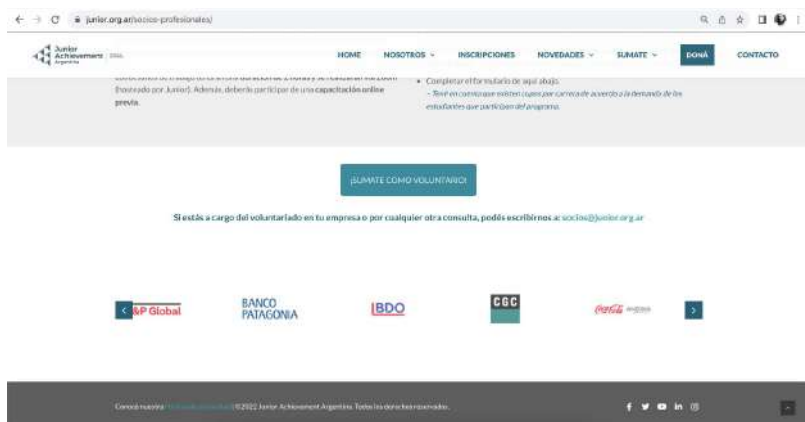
junior.org.ar/socios-profesionales/

Junior Achievement Argentina

HOME NOSOTROS INSCRIPCIONES NOVEDADES SUMATE DONÁ CONTACTO

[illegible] duración de 2 horas y se realizarán vía zoom (hosteado por Junior). Además, deberás participar de una capacitación online previa.

• Completar el formulario de aquí abajo.
– Tené en cuenta que existen cupos por carrera de acuerdo a la demanda de los estudiantes que participan del programa.

¡SUMATE COMO VOLUNTARIO!

Si estás a cargo del voluntariado en tu empresa o por cualquier otra consulta, podés escribirnos a: socios@junior.org.ar

&P Global BANCO PATAGONIA BDO CGC Coca-Cola

Conocé nuestra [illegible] ©2022 Junior Achievement Argentina. Todos los derechos reservados.